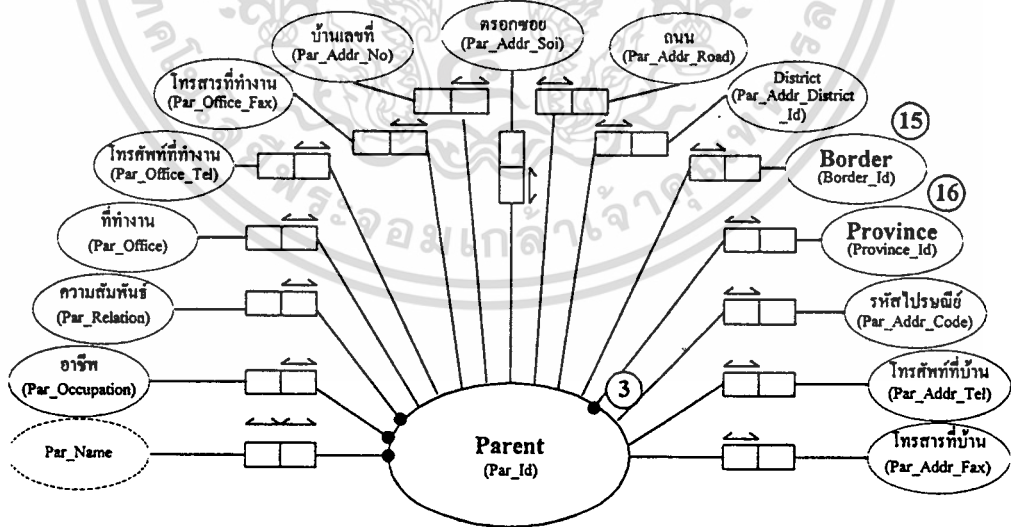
บ้านเลขที่
(Par_Addr_No)

ตรอกซอย
(Par_Addr_Soi)

ถนน
(Par_Addr_Road)

โทรสารที่ทำงาน
(Par_Office_Fax)

District
(Par_Addr_District_Id)

15

โทรศัพท์ที่ทำงาน
(Par_Office_Tel)

Border
(Border_Id)

16

ที่ทำงาน
(Par_Office)

Province
(Province_Id)

ความสัมพันธ์
(Par_Relation)

รหัสไปรษณีย์
(Par_Addr_Code)

อาชีพ
(Par_Occupation)

3

โทรศัพท์ที่บ้าน
(Par_Addr_Tel)

Par_Name

Parent
(Par_Id)

โทรสารที่บ้าน
(Par_Addr_Fax)